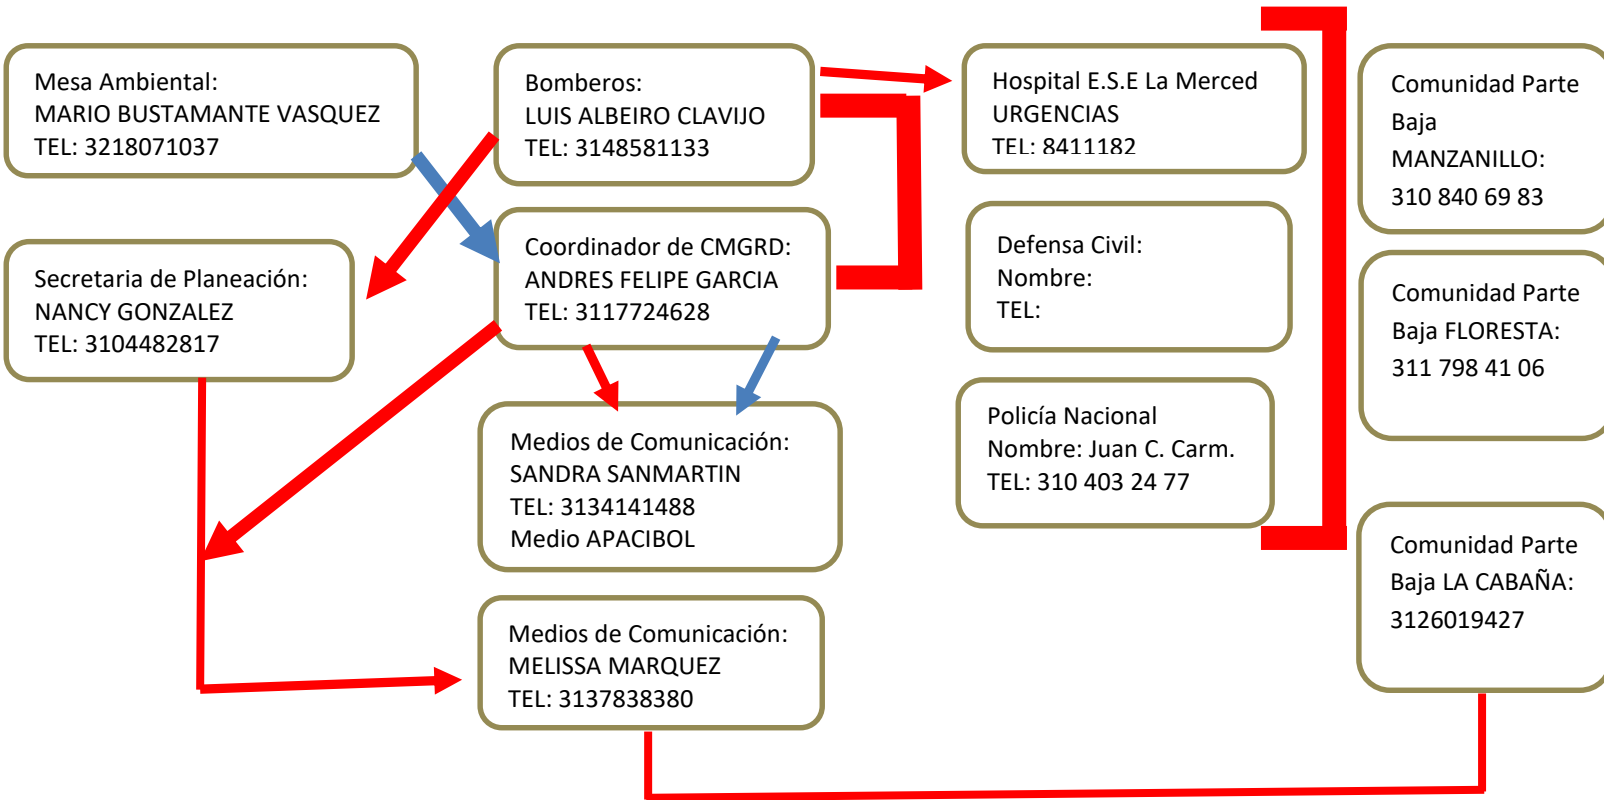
Mesa Ambiental:
MARIO BUSTAMANTE VASQUEZ
TEL: 3218071037

Bomberos:
LUIS ALBEIRO CLAVIJO
TEL: 3148581133

Hospital E.S.E La Merced
URGENCIAS
TEL: 8411182

Comunidad Parte Baja
MANZANILLO:
310 840 69 83

Secretaria de Planeación:
NANCY GONZALEZ
TEL: 3104482817

Coordinador de CMGRD:
ANDRES FELIPE GARCIA
TEL: 3117724628

Defensa Civil:
Nombre:
TEL:

Comunidad Parte
Baja FLORESTA:
311 798 41 06

Medios de Comunicación:
SANDRA SANMARTIN
TEL: 3134141488
Medio APACIBOL

Policía Nacional
Nombre: Juan C. Carm.
TEL: 310 403 24 77

Comunidad Parte
Baja LA CABAÑA:
3126019427

Medios de Comunicación:
MELISSA MARQUEZ
TEL: 3137838380